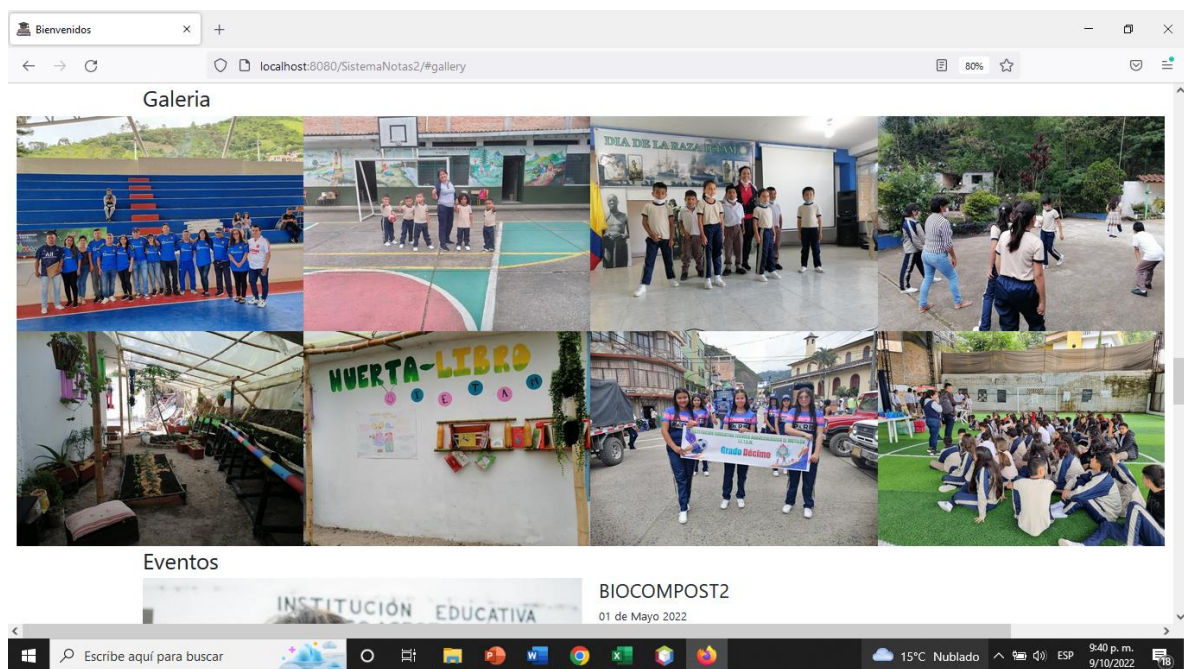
Bienvenidos

localhost:8080/SistemaNotas2/#gallery

80%

Galeria

DIA DE LA RAZA

HUERTA-LIBRO

Grado Décimo

Eventos

INSTITUCIÓN EDUCATIVA

BIOCOMPOST2

01 de Mayo 2022

Escribe aquí para buscar

15°C Nublado

ESP

9:40 p. m.
9/10/2022

18